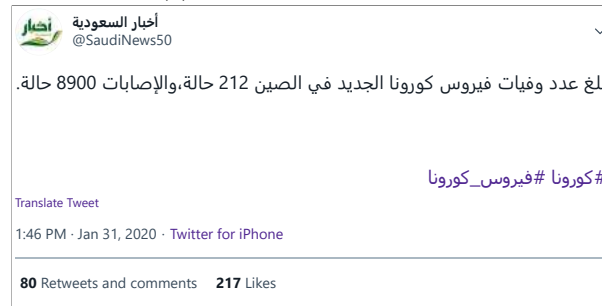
أخبار السعودية
@SaudiNews50

لغ عدد وفيات فيروس كورونا الجديد في الصين 212 حالة،والإصابات 8900 حالة.

#كورونا #فيروس_كورونا

Translate Tweet

1:46 PM · Jan 31, 2020 · Twitter for iPhone

80 Retweets and comments 217 Likes